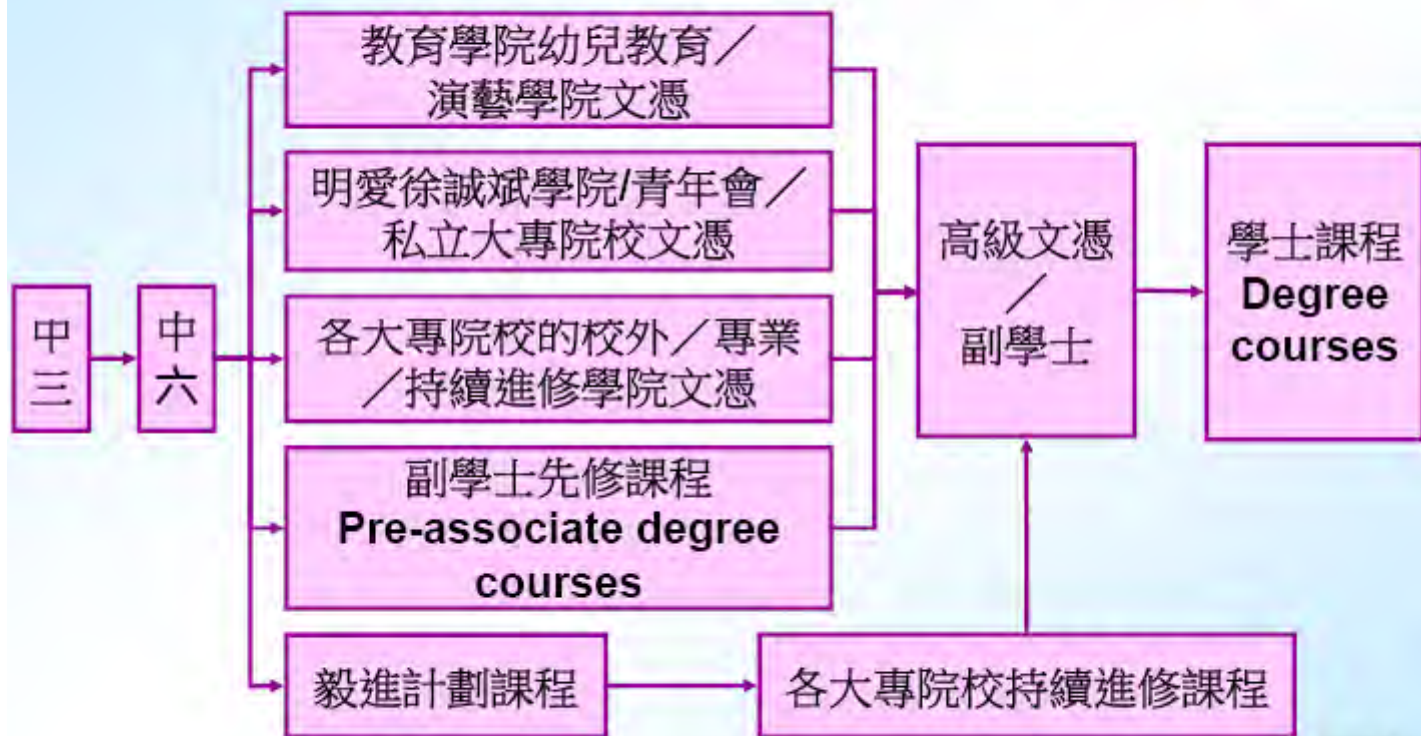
中三

中六

教育學院幼兒教育／演藝學院文憑

明愛徐誠斌學院/青年會／私立大專院校文憑

各大專院校的校外／專業／持續進修學院文憑

副學士先修課程
**Pre-associate degree courses**

毅進計劃課程

各大專院校持續進修課程

高級文憑
／
副學士

學士課程
**Degree courses**